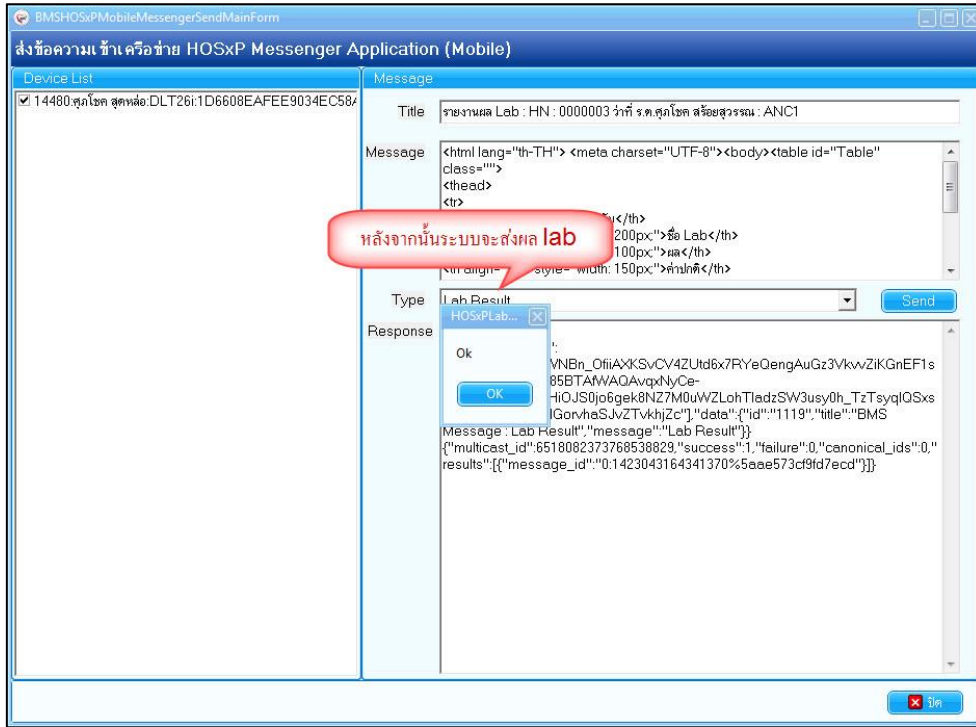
BMSHOSxPMobileMessengerSendMainForm

ส่งข้อความเข้าเครือข่าย HOSxP Messenger Application (Mobile)

Device List

☑ 14480:ศุภโชค สุดหล่อ:DLT26i:1D6608EAFEE9034EC58

Message

Title รายงานผล Lab : HN : 0000003 ว่าที่ ร.ต.ศุภโชค สร้อยสุวรรณ : ANC1

Message <html lang="th-TH"> <meta charset="UTF-8"><body><table id="Table" class="">
<thead>
<tr>
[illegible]</th>
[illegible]200px;">ชื่อ Lab</th>
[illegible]100px;">ผล</th>
<th align=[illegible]style="width: 150px;">ค่าปกติ</th>

หลังจากนั้นระบบจะส่งผล lab

Type Lab Result

Send

Response

HOSxPLab...

Ok

OK

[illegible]VNBn_OfiiAXKSvCV4ZUtd6x7RYeQengAuGz3VkvvZiKGnEF1s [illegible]85BTAfWAQAvqxNyCe-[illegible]HiOJS0jo6gek8NZ7M0uWZLohTladzSW3usy0h_TzTsyqIQSxs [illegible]IGorvhaSJvZTvkhjZc"],"data":{"id":"1119","title":"BMS Message : Lab Result","message":"Lab Result"}}
{"multicast_id":6518082373768538829,"success":1,"failure":0,"canonical_ids":0,"results":[{"message_id":"0:1423043164341370%5aae573cf9fd7ecd"}]}

ปิด